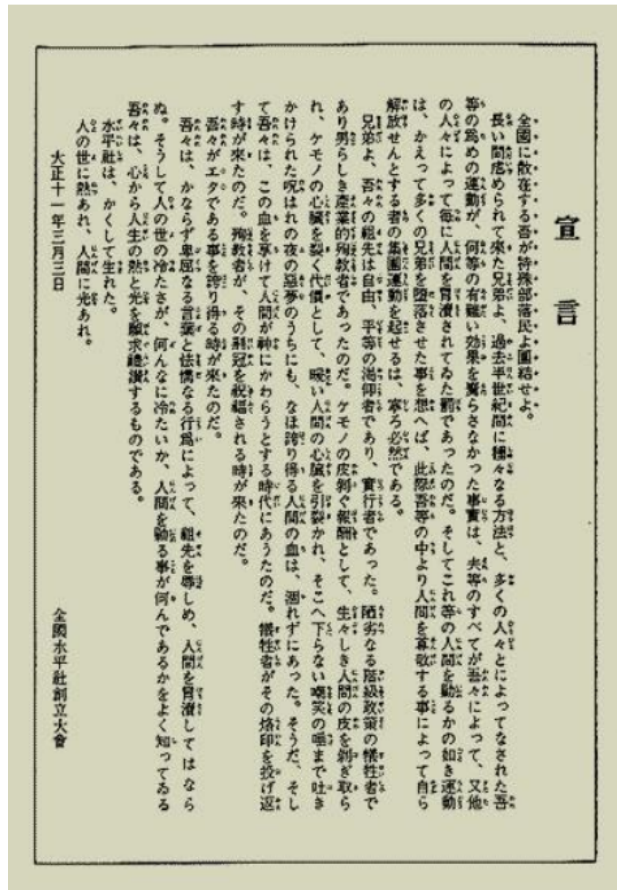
宣言

全國に散在する吾が特殊部落民よ團結せよ。

長い間虐められて來た兄弟よ、過去半世紀間に種々なる方法と、多くの人々とによってなされた吾等の爲めの運動が、何等の有難い効果を齎らさなかった事實は、夫等のすべてが吾々によって、又他の人々によって毎に人間を冒瀆されてゐた罰であったのだ。そしてこれ等の人間を勦るかの如き運動は、かえって多くの兄弟を堕落させた事を想へば、此際吾等の中より人間を尊敬する事によって自ら解放せんとする者の集團運動を起せるは、寧ろ必然である。

兄弟よ、吾々の祖先は自由、平等の渇仰者であり、實行者であった。陋劣なる階級政策の犠牲者であり男らしき産業的殉教者であったのだ。ケモノの皮剥ぐ報酬として、生々しき人間の皮を剥ぎ取られ、ケモノの心臓を裂く代價として、暖い人間の心臓を引裂かれ、そこへ下らない嘲笑の唾まで吐きかけられた呪はれの夜の悪夢のうちにも、なほ誇り得る人間の血は、涸れずにあった。そうだ、そして吾々は、この血を享けて人間が神にかわらうとする時代にあうたのだ。犠牲者がその烙印を投げ返す時が來たのだ。殉教者が、その荊冠を祝福される時が來たのだ。

吾々がエタである事を誇り得る時が來たのだ。

吾々は、かならず卑屈なる言葉と怯懦なる行爲によって、祖先を辱しめ、人間を冒瀆してはならぬ。そうして人の世の冷たさが、何んなに冷たいか、人間を勦る事が何んであるかをよく知ってゐる吾々は、心から人生の熱と光を願求禮讃するものである。

水平社は、かくして生れた。

人の世に熱あれ、人間に光あれ。

大正十一年三月三日

全國水平社創立大會